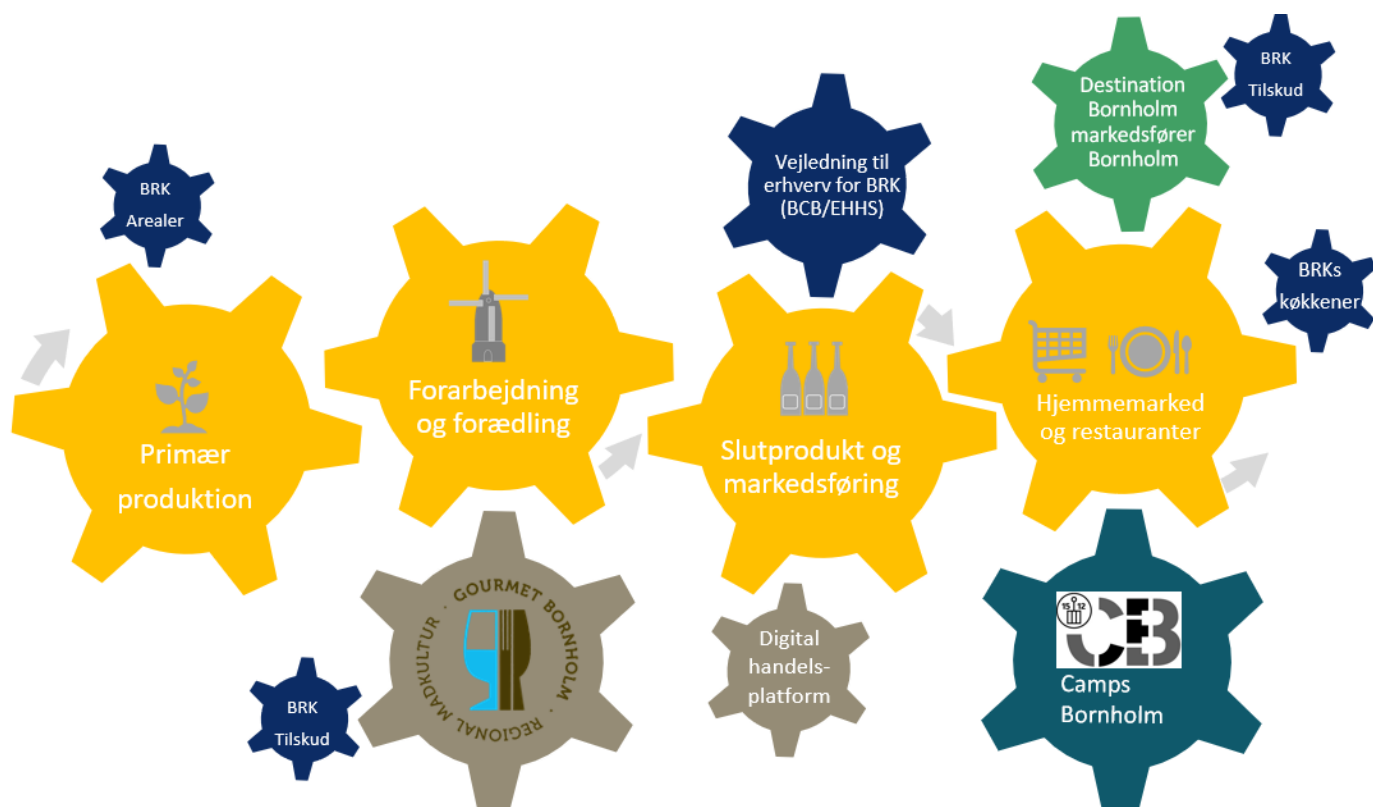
BRK
Arealer

Primær produktion

Forarbejdning og forædling

Vejledning til erhverv for BRK (BCB/EHHS)

Slutprodukt og markedsføring

Destination Bornholm markedsfører Bornholm

BRK
Tilskud

BRKs køkkener

Hjemmemarked og restauranter

GOURMET BORNHOLM
REGIONAL MADKULTUR

BRK
Tilskud

Digital handelsplatform

15 12
CB

Camps Bornholm